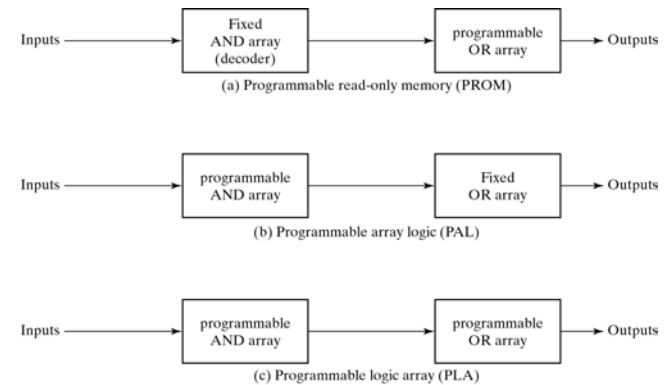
Inputs

Fixed AND array (decoder)

programmable OR array

Outputs

(a) Programmable read-only memory (PROM)

Inputs

programmable AND array

Fixed OR array

Outputs

(b) Programmable array logic (PAL)

Inputs

programmable AND array

programmable OR array

Outputs

(c) Programmable logic array (PLA)